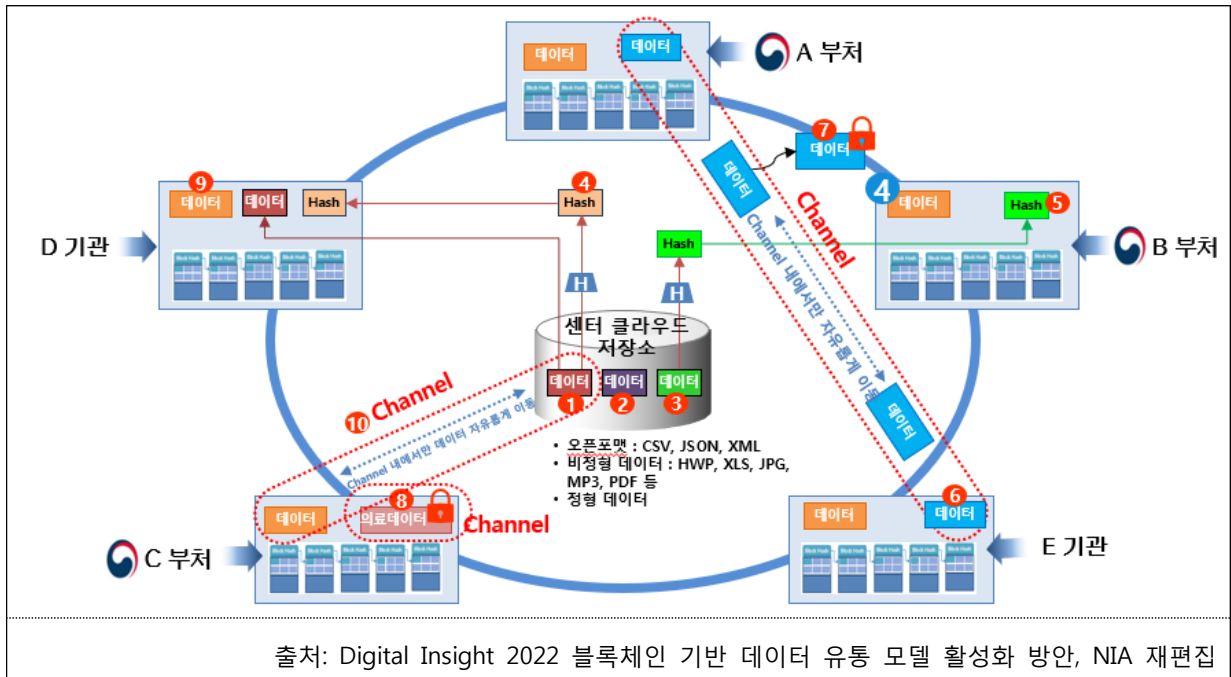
데이터
데이터
A 부처

7 데이터

4 데이터 Hash 5
B 부처

9 데이터 데이터 Hash
D 기관

4 Hash

Hash

H

H

데이터

Channel

Channel 내에서만 자유롭게 이동

데이터

센터 클라우드 저장소

데이터 1
데이터 2
데이터 3

10 Channel
Channel 내에서만 데이터 자유롭게 이동

• 오픈포맷 : CSV, JSON, XML
• 비정형 데이터 : HWP, XLS, JPG, MP3, PDF 등
• 정형 데이터

데이터
8 의료데이터
Channel
C 부처

6 데이터
데이터
E 기관

출처: Digital Insight 2022 블록체인 기반 데이터 유통 모델 활성화 방안, NIA 재편집